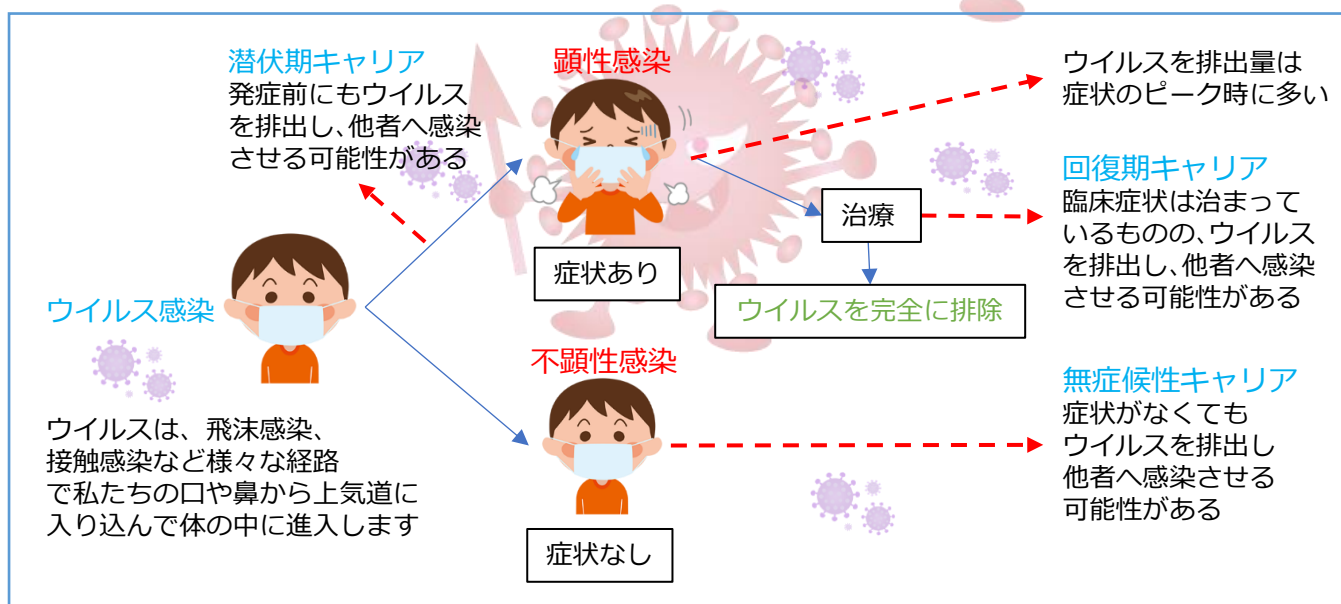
潜伏期キャリア
発症前にもウイルスを排出し、他者へ感染させる可能性がある

顕性感染

ウイルスを排出量は症状のピーク時に多い

回復期キャリア
臨床症状は治まっているものの、ウイルスを排出し、他者へ感染させる可能性がある

治療

症状あり

ウイルスを完全に排除

ウイルス感染

不顕性感染

無症候性キャリア
症状がなくてもウイルスを排出し他者へ感染させる可能性がある

ウイルスは、飛沫感染、接触感染など様々な経路で私たちの口や鼻から上気道に入り込んで体の中に進入します

症状なし